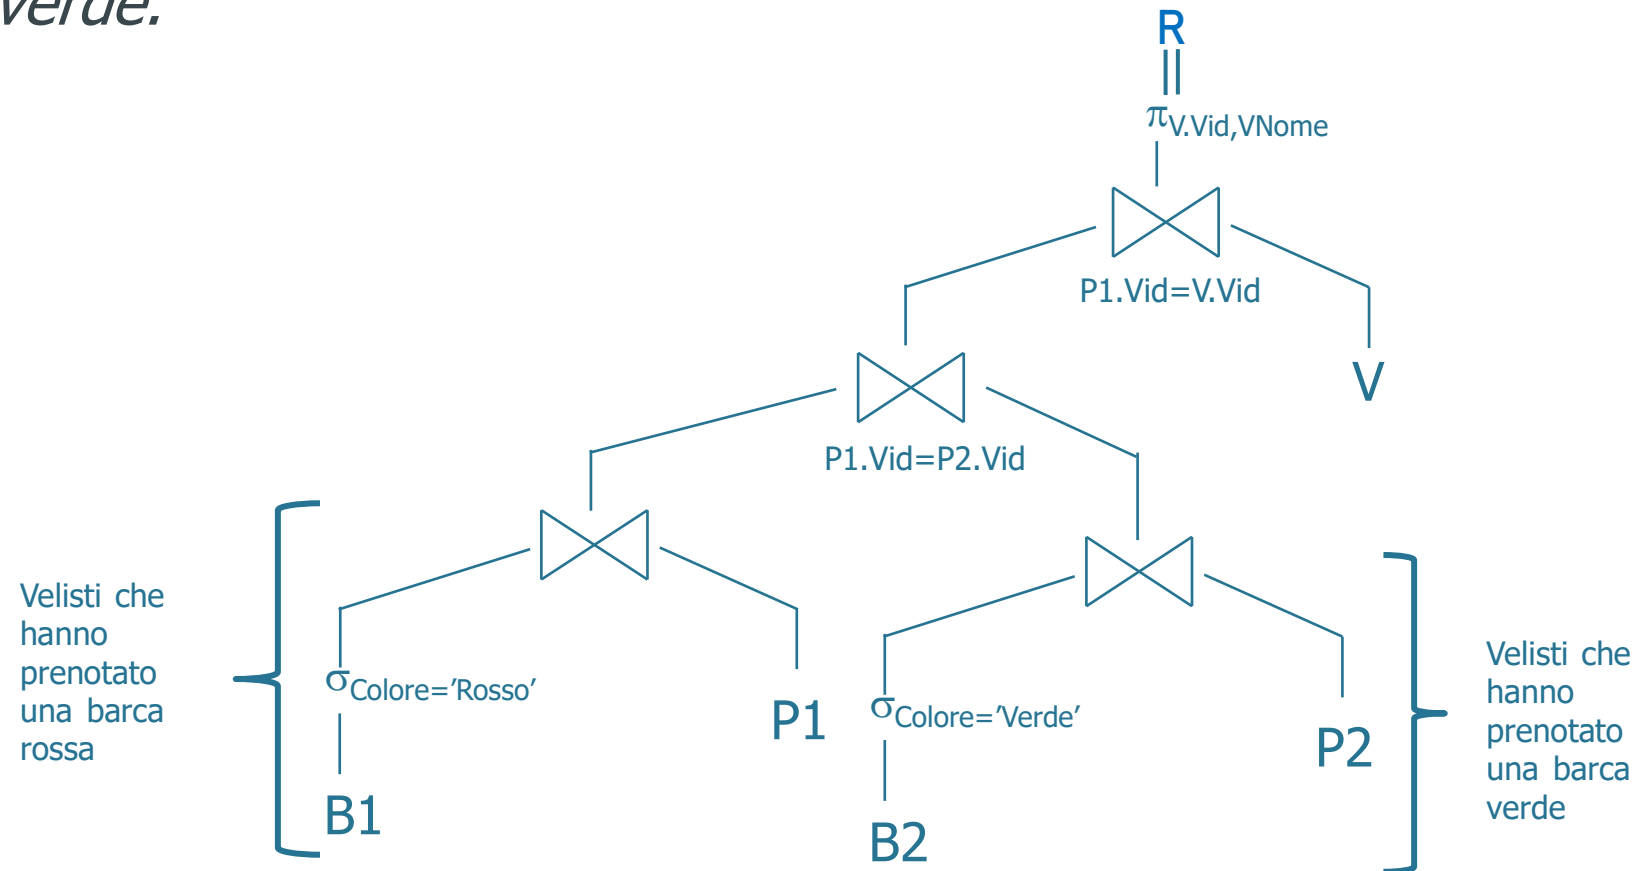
verde.

R
||
$\pi_{V.Vid,VNome}$

⋈
P1.Vid=V.Vid

V

⋈
P1.Vid=P2.Vid

⋈

⋈

Velisti che hanno prenotato una barca rossa

$\sigma_{Colore='Rosso'}$

B1

P1

$\sigma_{Colore='Verde'}$

B2

P2

Velisti che hanno prenotato una barca verde